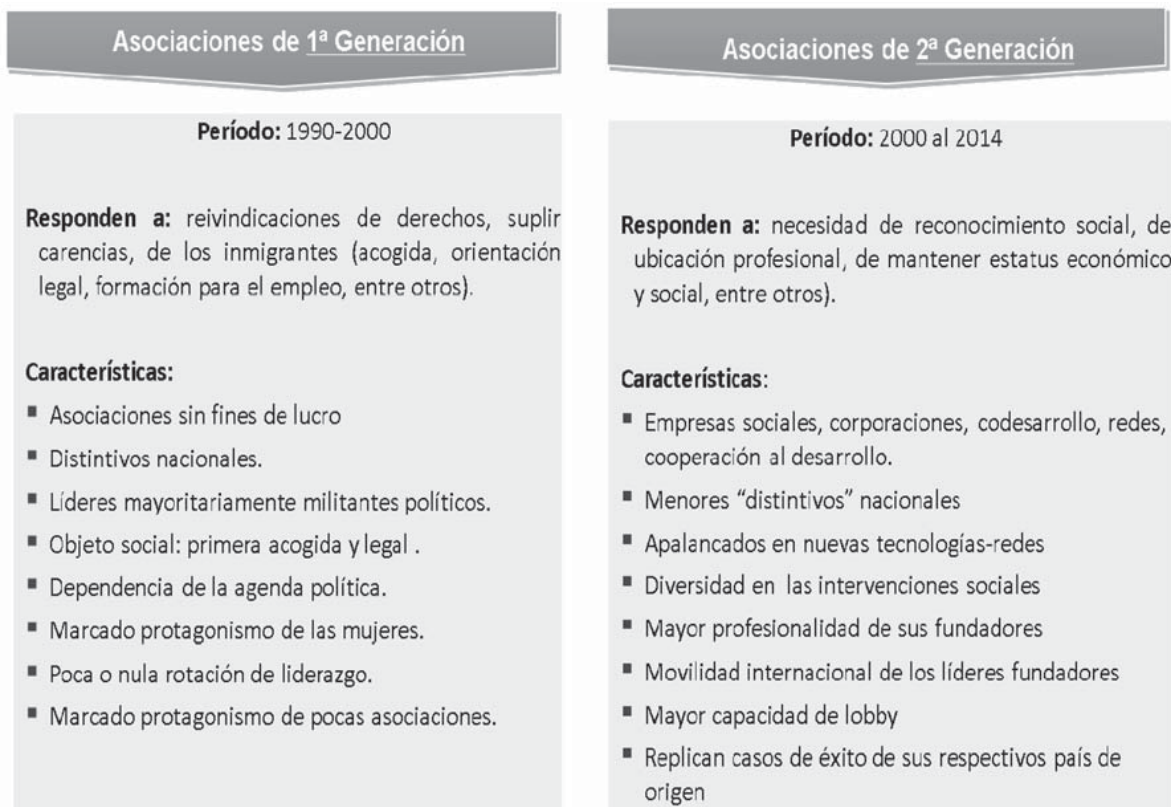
Asociaciones de 1ª Generación

Período: 1990-2000

Responden a: reivindicaciones de derechos, suplir carencias, de los inmigrantes (acogida, orientación legal, formación para el empleo, entre otros).

Características:
- Asociaciones sin fines de lucro
- Distintivos nacionales.
- Líderes mayoritariamente militantes políticos.
- Objeto social: primera acogida y legal .
- Dependencia de la agenda política.
- Marcado protagonismo de las mujeres.
- Poca o nula rotación de liderazgo.
- Marcado protagonismo de pocas asociaciones.

Asociaciones de 2ª Generación

Período: 2000 al 2014

Responden a: necesidad de reconocimiento social, de ubicación profesional, de mantener estatus económico y social, entre otros).

Características:
- Empresas sociales, corporaciones, codesarrollo, redes, cooperación al desarrollo.
- Menores "distintivos" nacionales
- Apalancados en nuevas tecnologías-redes
- Diversidad en las intervenciones sociales
- Mayor profesionalidad de sus fundadores
- Movilidad internacional de los líderes fundadores
- Mayor capacidad de lobby
- Replican casos de éxito de sus respectivos país de origen